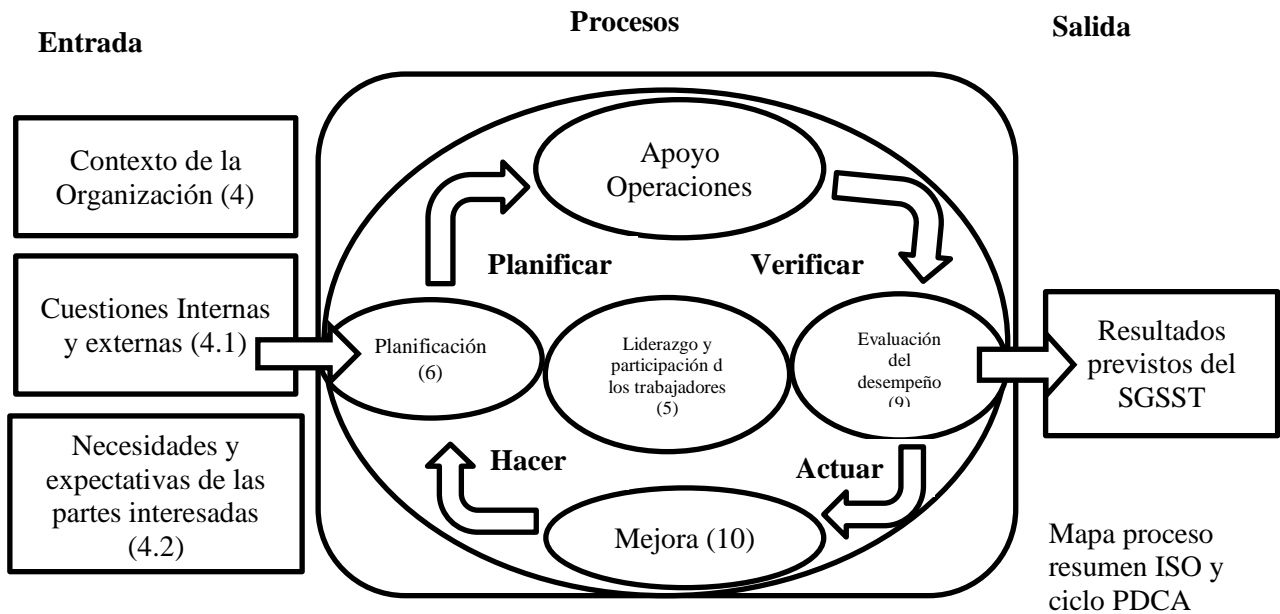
Entrada

Procesos

Salida

Contexto de la Organización (4)

Cuestiones Internas y externas (4.1)

Necesidades y expectativas de las partes interesadas (4.2)

Apoyo Operaciones

Planificar

Verificar

Planificación (6)

Liderazgo y participación d los trabajadores (5)

Evaluación del desempeño (9)

Hacer

Actuar

Mejora (10)

Resultados previstos del SGSST

Mapa proceso resumen ISO y ciclo PDCA